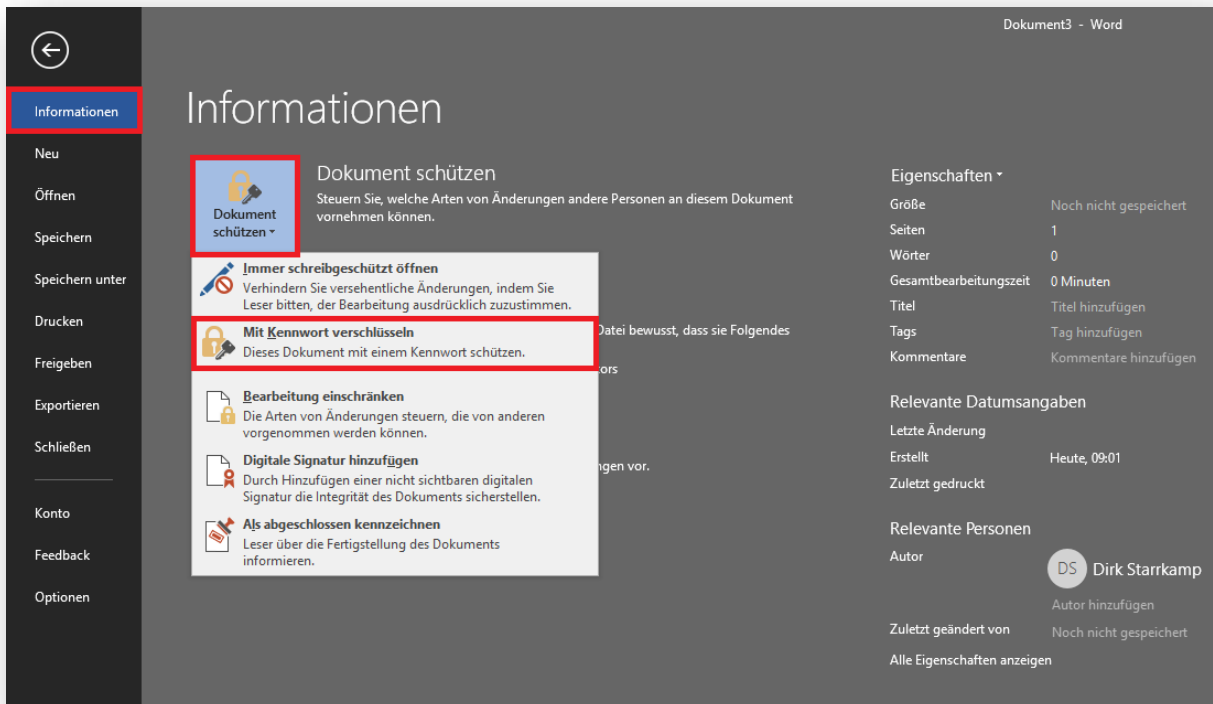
Dokument3 - Word

Informationen
Neu
Öffnen
Speichern
Speichern unter
Drucken
Freigeben
Exportieren
Schließen
Konto
Feedback
Optionen

Informationen

Dokument schützen

Dokument schützen
Steuern Sie, welche Arten von Änderungen andere Personen an diesem Dokument vornehmen können.

Immer schreibgeschützt öffnen
Verhindern Sie versehentliche Änderungen, indem Sie Leser bitten, der Bearbeitung ausdrücklich zuzustimmen.

Mit Kennwort verschlüsseln
Dieses Dokument mit einem Kennwort schützen.

Bearbeitung einschränken
Die Arten von Änderungen steuern, die von anderen vorgenommen werden können.

Digitale Signatur hinzufügen
Durch Hinzufügen einer nicht sichtbaren digitalen Signatur die Integrität des Dokuments sicherstellen.

Als abgeschlossen kennzeichnen
Leser über die Fertigstellung des Dokuments informieren.

Datei bewusst, dass sie Folgendes
ors
ngen vor.

Eigenschaften

| | |
|---|---|
| Größe | Noch nicht gespeichert |
| Seiten | 1 |
| Wörter | 0 |
| Gesamtbearbeitungszeit | 0 Minuten |
| Titel | Titel hinzufügen |
| Tags | Tag hinzufügen |
| Kommentare | Kommentare hinzufügen |

Relevante Datumsangaben

| | |
|---|---|
| Letzte Änderung | |
| Erstellt | Heute, 09:01 |
| Zuletzt gedruckt | |

Relevante Personen
Autor
DS Dirk Starrkamp
Autor hinzufügen
Zuletzt geändert von Noch nicht gespeichert
Alle Eigenschaften anzeigen